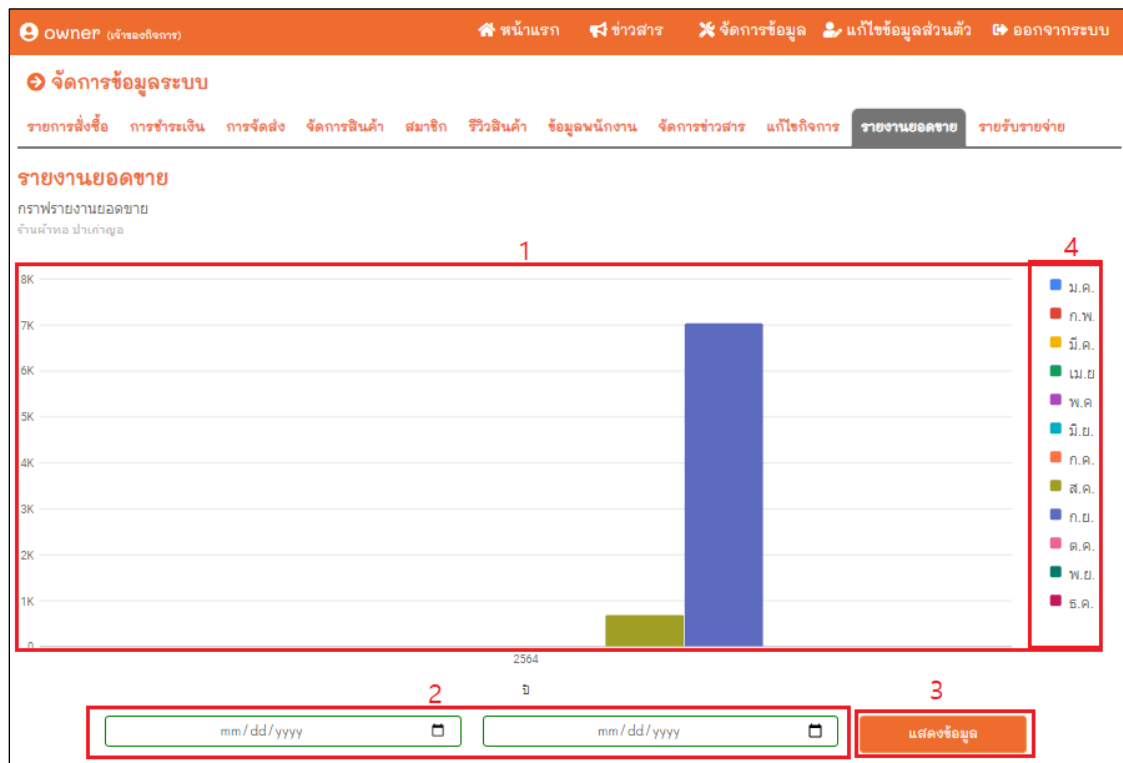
owner (เจ้าของกิจการ)

หน้าแรก ข่าวสาร จัดการข้อมูล แก้ไขข้อมูลส่วนตัว ออกจากระบบ

จัดการข้อมูลระบบ

รายการสั่งซื้อ การชำระเงิน การจัดส่ง จัดการสินค้า สมาชิก รีวิวสินค้า ข้อมูลพนักงาน จัดการข่าวสาร แก้ไขกิจการ รายงานยอดขาย รายรับรายจ่าย

รายงานยอดขาย

กราฟรายงานยอดขาย

ร้านผ้าทอ ปาเก่าญอ

1

4

8K
7K
6K
5K
4K
3K
2K
1K
0

2564

ปี

ม.ค.
ก.พ.
มี.ค.
เม.ย
พ.ค
มิ.ย.
ก.ค.
ส.ค.
ก.ย.
ต.ค.
พ.ย.
ธ.ค.

2

3

mm/dd/yyyy

mm/dd/yyyy

แสดงข้อมูล